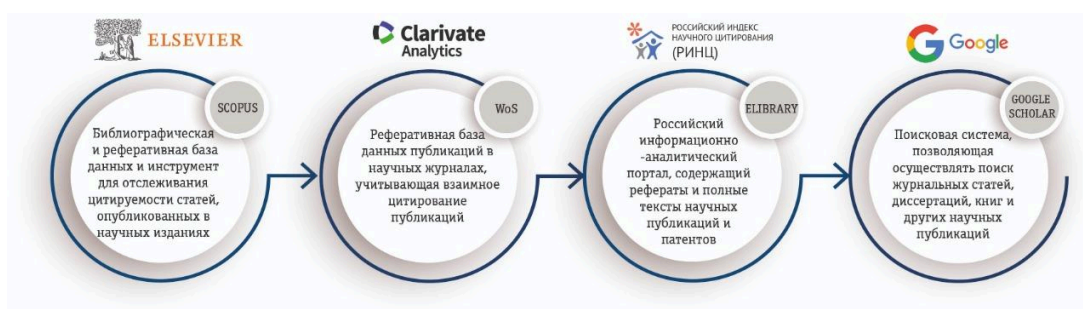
ELSEVIER

SCOPUS

Библиографическая и реферативная база данных и инструмент для отслеживания цитируемости статей, опубликованных в научных изданиях

Clarivate Analytics

WoS

Реферативная база данных публикаций в научных журналах, учитывающая взаимное цитирование публикаций

РОССИЙСКИЙ ИНДЕКС НАУЧНОГО ЦИТИРОВАНИЯ (РИНЦ)

ELIBRARY

Российский информационно -аналитический портал, содержащий рефераты и полные тексты научных публикаций и патентов

Google

GOOGLE SCHOLAR

Поисковая система, позволяющая осуществлять поиск журнальных статей, диссертаций, книг и других научных публикаций